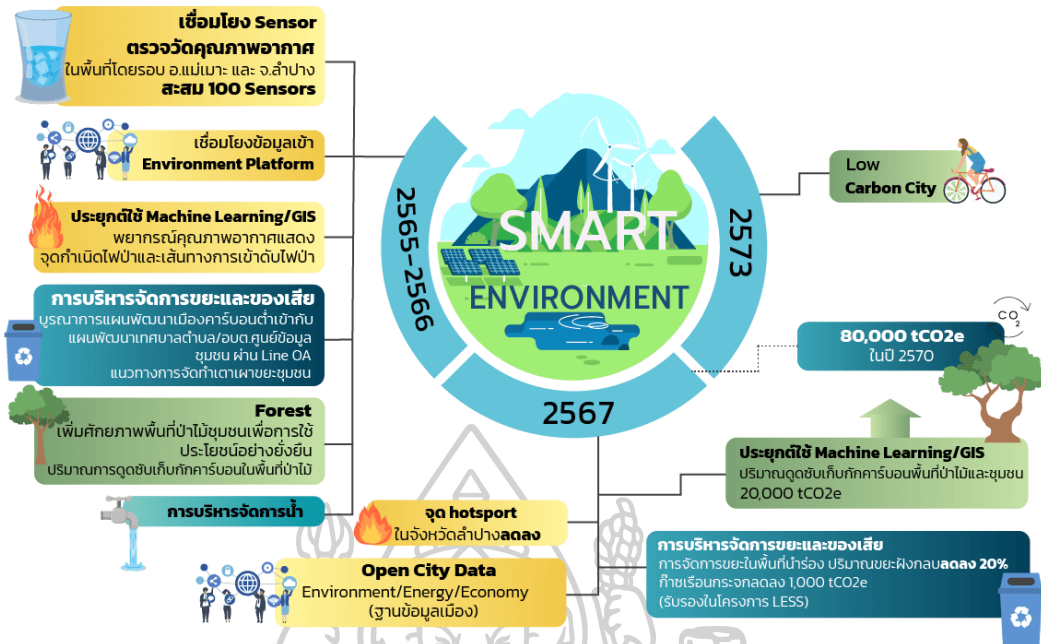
เชื่อมโยง Sensor
ตรวจวัดคุณภาพอากาศ
ในพื้นที่โดยรอบ อ.แม่เมาะ และ จ.ลำปาง
สะสม 100 Sensors

เชื่อมโยงข้อมูลเข้า
Environment Platform

ประยุกต์ใช้ Machine Learning/GIS
พยากรณ์คุณภาพอากาศแสดง
จุดกำเนิดไฟป่าและเส้นทางการเข้าดับไฟป่า

การบริหารจัดการขยะและของเสีย
บูรณาการแผนพัฒนาเมืองคาร์บอนต่ำเข้ากับแผนพัฒนาเทศบาลตำบล/อบต.ศูนย์ข้อมูลชุมชน ผ่าน Line OA
แนวทางการจัดทำเตาเผาขยะชุมชน

Forest
เพิ่มศักยภาพพื้นที่ป่าไม้ชุมชนเพื่อการใช้ประโยชน์อย่างยั่งยืน
ปริมาณการดูดซับเก็บกักคาร์บอนในพื้นที่ป่าไม้

การบริหารจัดการน้ำ

2565-2566

SMART
ENVIRONMENT

2573

2567

Low
Carbon City

$CO_2$

80,000 tCO2e
ในปี 2570

ประยุกต์ใช้ Machine Learning/GIS
ปริมาณดูดซับเก็บกักคาร์บอนพื้นที่ป่าไม้และชุมชน
20,000 tCO2e

จุด hotsport
ในจังหวัดลำปางลดลง

การบริหารจัดการขยะและของเสีย
การจัดการขยะในพื้นที่นำร่อง ปริมาณขยะฝังกลบลดลง 20%
ก๊าซเรือนกระจกลดลง 1,000 tCO2e
(รับรองในโครงการ LESS)

Open City Data
Environment/Energy/Economy
(ฐานข้อมูลเมือง)